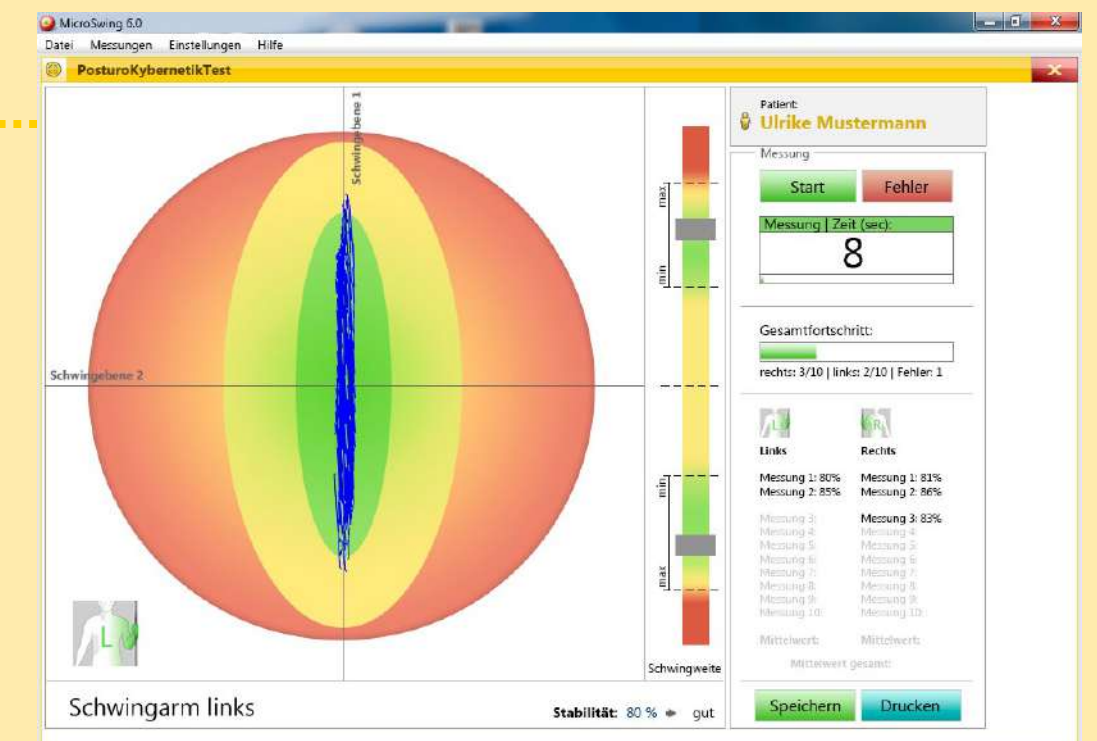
MicroSwing 6.0

Datei Messungen Einstellungen Hilfe

PosturoKybernetikTest

Schwingebene 1

Schwingebene 2

max.

min.

min.

max.

Schwingweite

L

Patient:
Ulrike Mustermann

Messung

Start

Fehler

Messung | Zeit (sec):
8

Gesamtfortschritt:

rechts: 3/10 | links: 2/10 | Fehler: 1

L

R

Links

Rechts

Messung 1: 80%
Messung 2: 85%
Messung 3:
Messung 4:
Messung 5:
Messung 6:
Messung 7:
Messung 8:
Messung 9:
Messung 10:

Messung 1: 81%
Messung 2: 86%
Messung 3: 83%
Messung 4:
Messung 5:
Messung 6:
Messung 7:
Messung 8:
Messung 9:
Messung 10:

Mittelwert:

Mittelwert:

Mittelwert gesamt:

Schwingarm links

Stabilität: 80 % gut

Speichern

Drucken